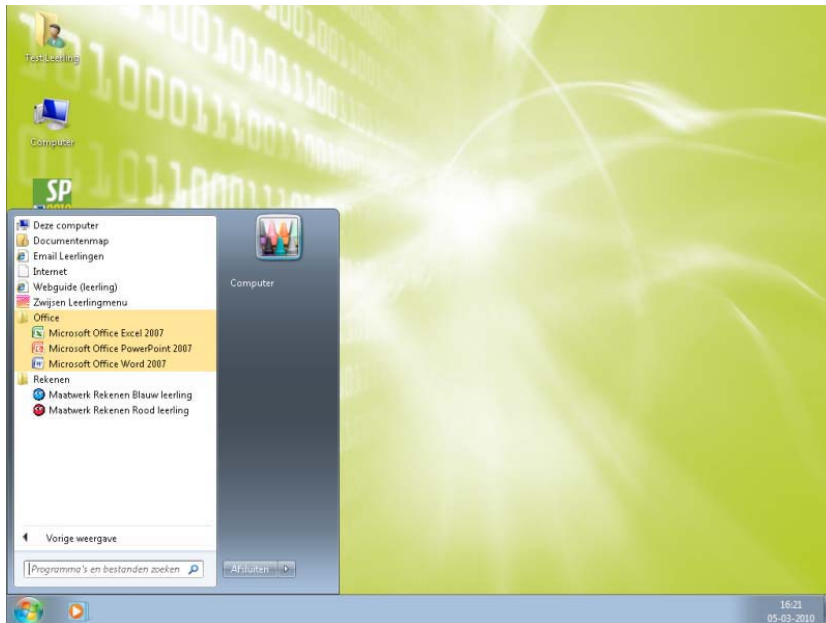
Test Leerling

Computer

SP

Deze computer
Documentenmap
Email Leerlingen
Internet
Webguide (leerling)
Zwijsen Leerlingmenu
Office
Microsoft Office Excel 2007
Microsoft Office PowerPoint 2007
Microsoft Office Word 2007
Rekenen
Maatwerk Rekenen Blauw leerling
Maatwerk Rekenen Rood leerling

Vorige weergave

Programma's en bestanden zoeken

Computer

Afsluiten

16:21
05-03-2010